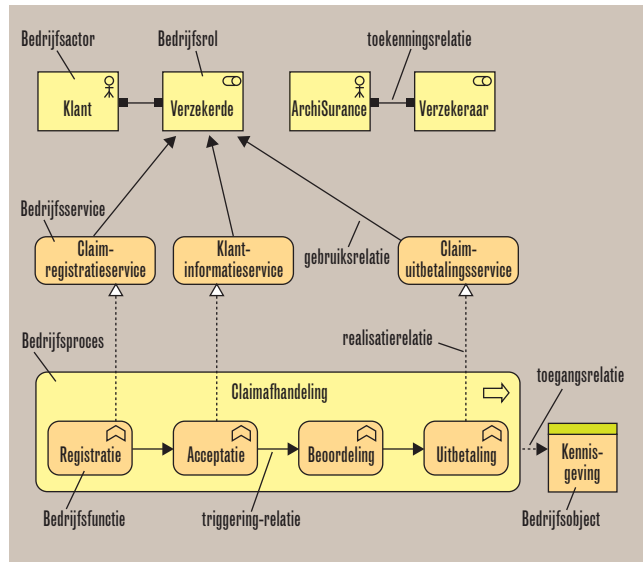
Bedrijfsactor

Bedrijfsrol

toekenningsrelatie

Klant

Verzekerde

ArchiSurance

Verzekeraar

Bedrijfsservice

Claimregistratieservice

Klantinformatieservice

gebruiksrelatie

Claimuitbetalingsservice

Bedrijfsproces

realisatierelatie

toegangsrelatie

Claimafhandeling

Registratie

Acceptatie

Beoordeling

Uitbetaling

Kennisgeving

Bedrijfsfunctie

triggering-relatie

Bedrijfsobject